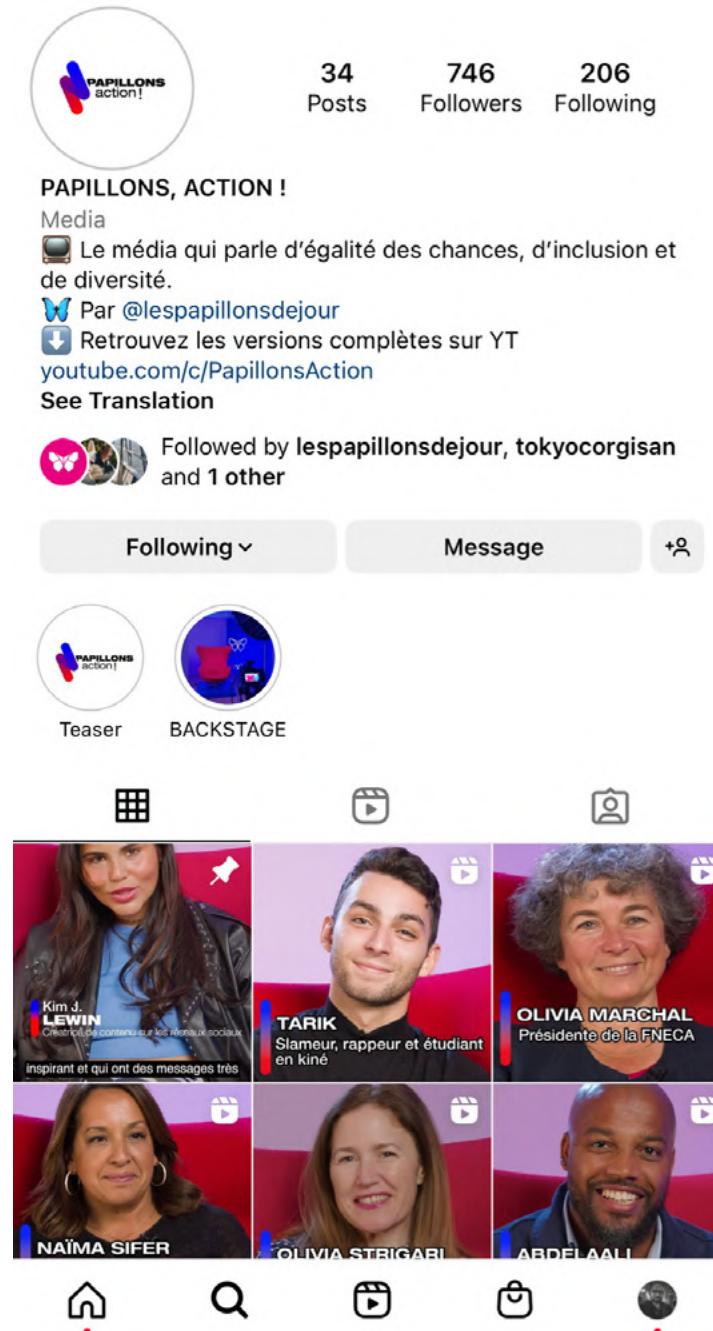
PAPILLONS action!

34
Posts

746
Followers

206
Following

PAPILLONS, ACTION !
Media
📺 Le média qui parle d'égalité des chances, d'inclusion et de diversité.
🦋 Par @lespapillonsdejour
⬇️ Retrouvez les versions complètes sur YT
youtube.com/c/PapillonsAction
See Translation

Followed by lespapillonsdejour, tokyocorgisan and 1 other

Following
Message

PAPILLONS action!
Teaser
BACKSTAGE

Kim J. LEWIN
Créatrice de contenu sur les réseaux sociaux
inspirant et qui ont des messages très

TARIK
Slameur, rappeur et étudiant en kiné

OLIVIA MARCHAL
Présidente de la FNECA

NAÏMA SIFER

OLIVIA STRIGARI

ABDELAALI